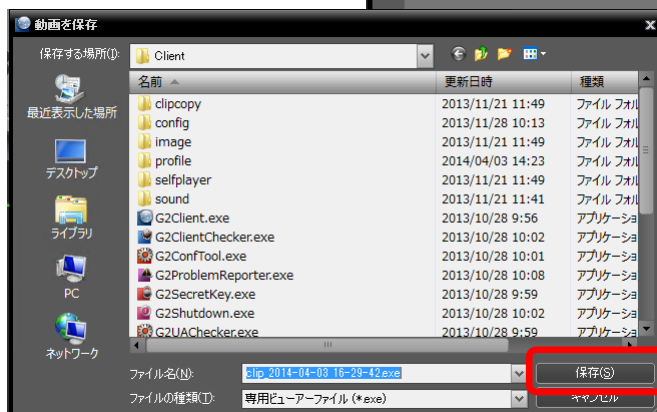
動画を保存

保存する場所(I): Client

最近表示した場所
デスクトップ
ライブラリ
PC
ネットワーク

| 名前 | 更新日時 | 種類 |
|---|---|---|
| clipcopy | 2013/11/21 11:49 | ファイル フォル |
| config | 2013/11/28 10:13 | ファイル フォル |
| image | 2013/11/21 11:49 | ファイル フォル |
| profile | 2014/04/03 14:23 | ファイル フォル |
| selfplayer | 2013/11/21 11:49 | ファイル フォル |
| sound | 2013/11/21 11:41 | ファイル フォル |
| G2Client.exe | 2013/10/28 9:56 | アプリケーショ |
| G2ClientChecker.exe | 2013/10/28 10:02 | アプリケーショ |
| G2ConfTool.exe | 2013/10/28 10:01 | アプリケーショ |
| G2ProblemReporter.exe | 2013/10/28 10:08 | アプリケーショ |
| G2SecretKey.exe | 2013/10/28 9:59 | アプリケーショ |
| G2Shutdown.exe | 2013/10/28 10:02 | アプリケーショ |
| G2UAChecker.exe | 2013/10/28 9:59 | アプリケーショ |

ファイル名(N): clip_2014-04-03_16-29-42.exe
ファイルの種類(T): 専用ビューアーファイル (*.exe)

保存(S)
キャンセル